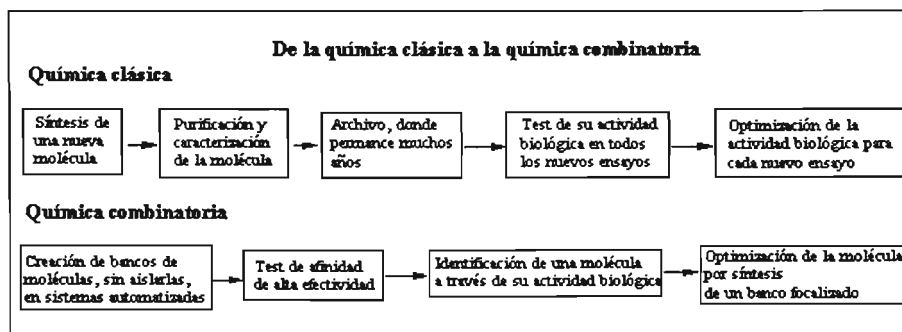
De la química clásica a la química combinatoria

Química clásica

Síntesis de una nueva molécula

Purificación y caracterización de la molécula

Archivo, donde permance muchos años

Test de su actividad biológica en todos los nuevos ensayos

Optimización de la actividad biológica para cada nuevo ensayo

Química combinatoria

Creación de bancos de moléculas, sin aislarlas, en sistemas automatizadas

Test de afinidad de alta efectividad

Identificación de una molécula a través de su actividad biológica

Optimización de la molécula por síntesis de un banco focalizado